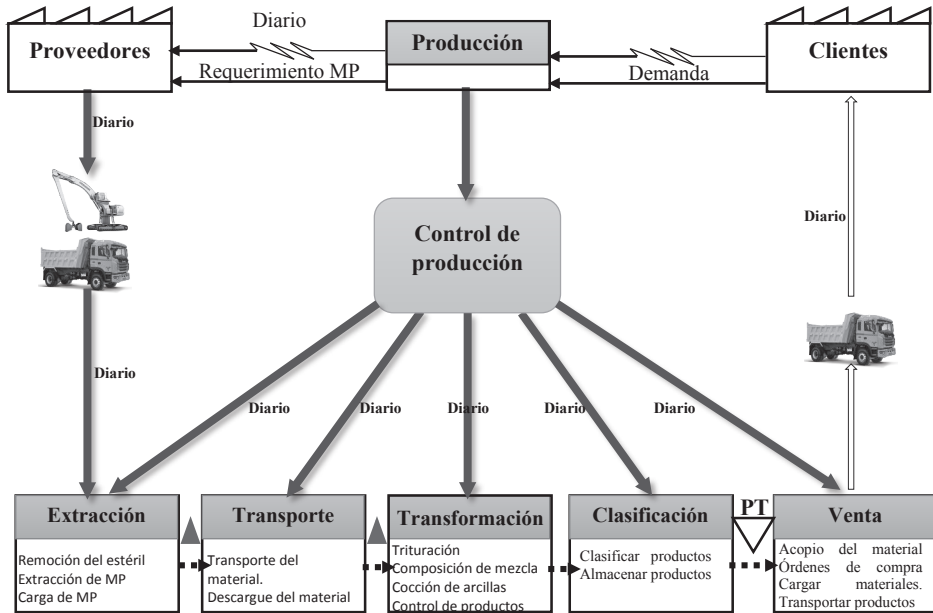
Diario

Proveedores

Producción

Clientes

Requerimiento MP

Demanda

Diario

Diario

Control de producción

Diario

Diario

Diario

Diario

Diario

Diario

Diario

Extracción

Remoción del estéril
Extracción de MP
Carga de MP

Transporte

Transporte del material.
Descargue del material

Transformación

Trituración
Composición de mezcla
Cocción de arcillas
Control de productos

Clasificación

Clasificar productos
Almacenar productos

PT

Venta

Acopio del material
Órdenes de compra
Cargar materiales.
Transportar productos